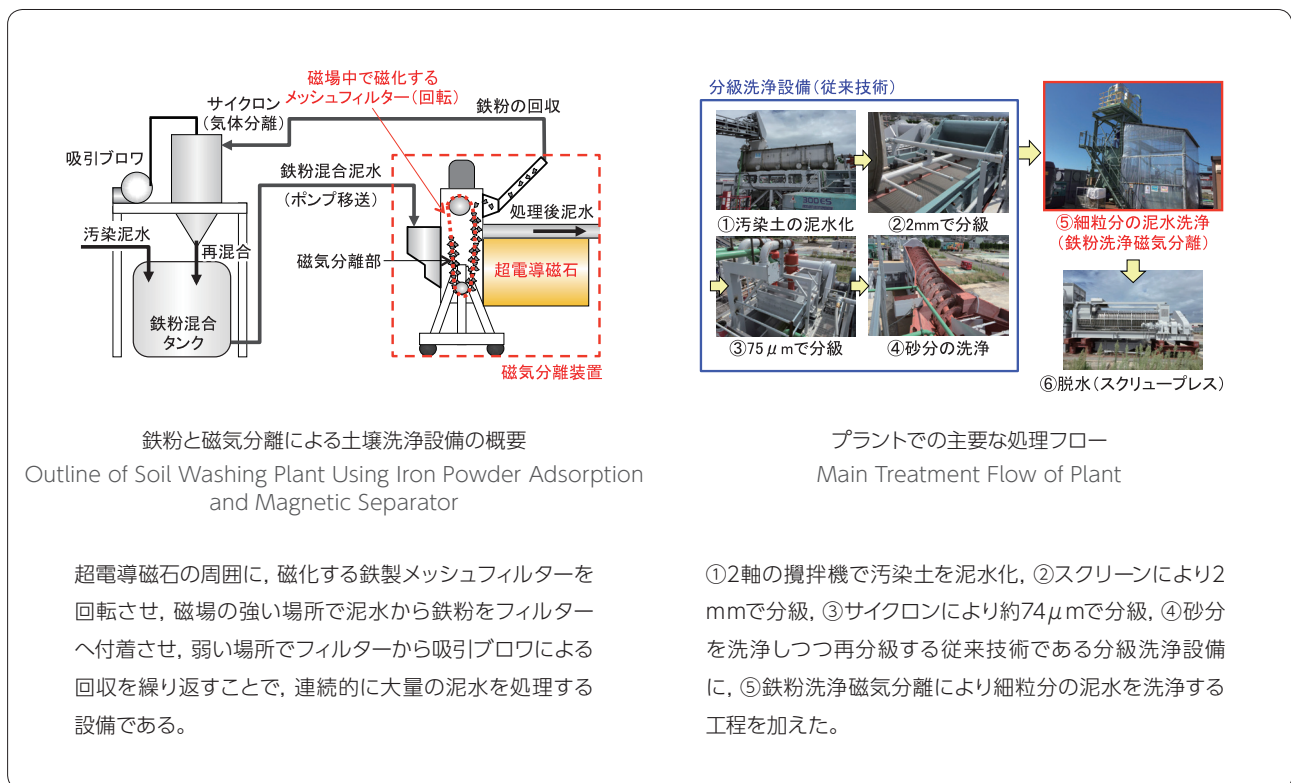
磁場中で磁化する
メッシュフィルター（回転）
サイクロン
（気体分離）
鉄粉の回収
吸引ブロワ
鉄粉混合泥水
（ポンプ移送）
処理後泥水
汚染泥水
再混合
磁気分離部
超電導磁石
鉄粉混合
タンク
磁気分離装置

分級洗浄設備（従来技術）
①汚染土の泥水化
②2mmで分級
③75$\mu$mで分級
④砂分の洗浄
⑤細粒分の泥水洗浄
（鉄粉洗浄磁気分離）
⑥脱水（スクリュープレス）

鉄粉と磁気分離による土壌洗浄設備の概要
Outline of Soil Washing Plant Using Iron Powder Adsorption and Magnetic Separator

超電導磁石の周囲に，磁化する鉄製メッシュフィルターを回転させ，磁場の強い場所で泥水から鉄粉をフィルターへ付着させ，弱い場所でフィルターから吸引ブロワによる回収を繰り返すことで，連続的に大量の泥水を処理する設備である。

プラントでの主要な処理フロー
Main Treatment Flow of Plant

①2軸の攪拌機で汚染土を泥水化，②スクリーンにより2mmで分級，③サイクロンにより約74$\mu$mで分級，④砂分を洗浄しつつ再分級する従来技術である分級洗浄設備に，⑤鉄粉洗浄磁気分離により細粒分の泥水を洗浄する工程を加えた。